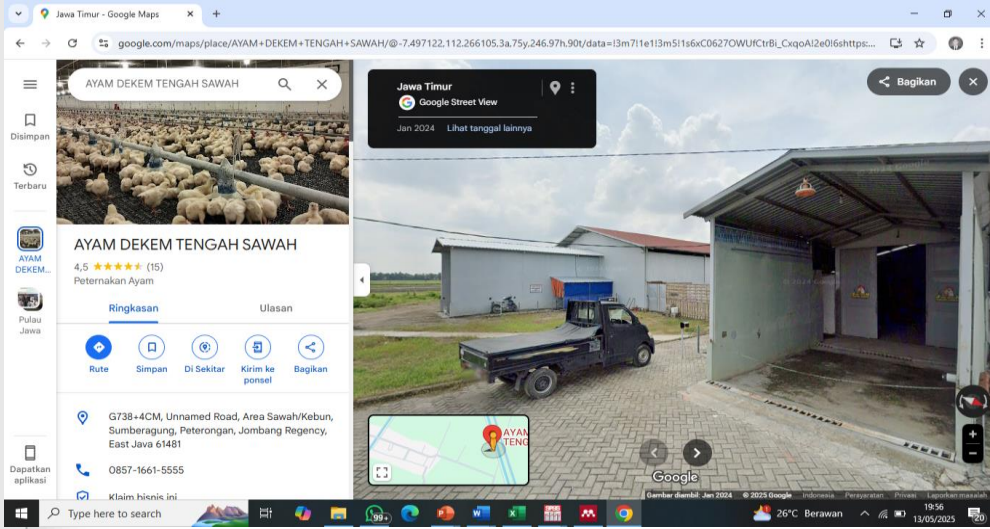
Jawa Timur - Google Maps

google.com/maps/place/AYAM+DEKEM+TENGAH+SAWAH/@-7.497122,112.266105,3a,75y,246.97h,90t/data=!3m7!1e1!3m5!1s6xC0627OWUfCtrBi_CxqoA!2e0!6shttps:...

Disimpan

Terbaru

AYAM DEKEM...

Pulau Jawa

Dapatkan aplikasi

AYAM DEKEM TENGAH SAWAH

AYAM DEKEM TENGAH SAWAH

4,5 ★★★★★ (15)

Peternakan Ayam

Ringkasan

Ulasan

Rute

Simpan

Di Sekitar

Kirim ke ponsel

Bagikan

G738+4CM, Unnamed Road, Area Sawah/Kebun, Sumberagung, Peterongan, Jombang Regency, East Java 61481

0857-1661-5555

Klaim bisnis ini

Jawa Timur

Google Street View

Jan 2024

Lihat tanggal lainnya

Bagikan

AYAM TENG

Google

Gambar diambil: Jan 2024 © 2025 Google Indonesia Persyaratan Privasi Laporkan masalah

Type here to search

99+

26°C Berawan

19:56

13/05/2025

20